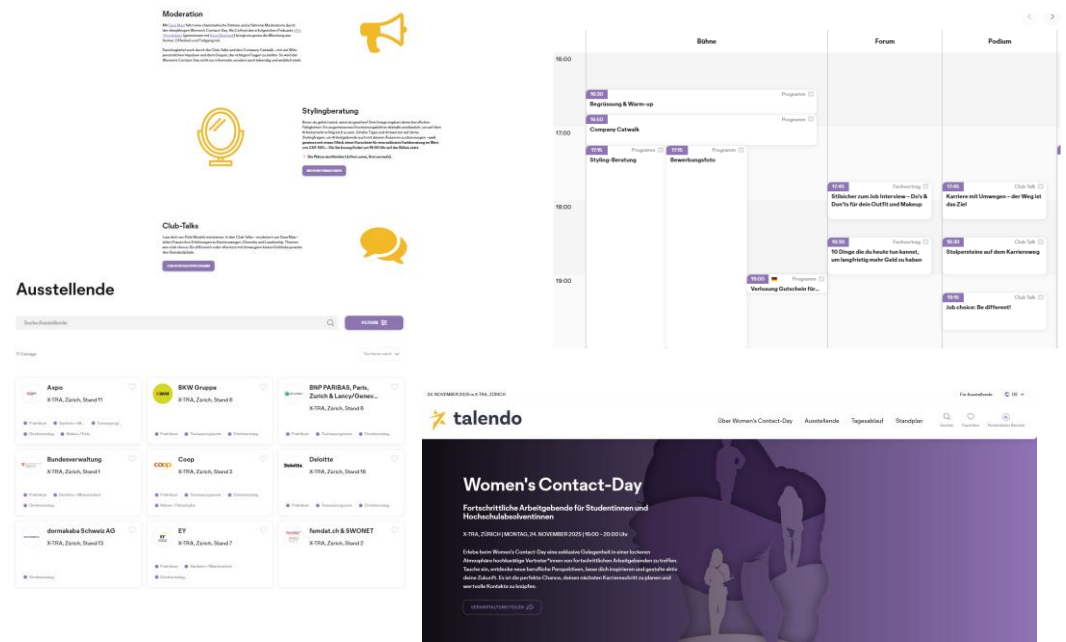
Moderation

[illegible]

Stylingberatung

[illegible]

Club-Talks

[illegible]

Ausstellende

Suche Ausstellende

FILTERN

| | Bühne | Forum | Podium |
|---|---|---|---|
| 16:00 | | | |
| | 16:30 Begrüssung & Warm-up (Programm) | | |
| | 16:50 Company Catwalk (Programm) | | |
| 17:00 | 17:15 Styling-Beratung (Programm); 17:15 Bewerbungsfoto (Programm) | | |
| | | 17:45 Stilsicher zum Job Interview – Do's & Don'ts für dein Outfit und Makeup (Fachvortrag) | 17:45 Karriere mit Umwegen – der Weg ist das Ziel (Club Talk) |
| 18:00 | | | |
| | | 18:30 10 Dinge die du heute tun kannst, um langfristig mehr Geld zu haben (Fachvortrag) | 18:30 Stolpersteine auf dem Karriereweg (Club Talk) |
| 19:00 | 19:00 Verlosung Gutschein für... (Programm) | | |
| | | | 19:15 Job choice: Be different! (Club Talk) |

Axpo
X-TRA, Zürich, Stand 11

BKW Gruppe
X-TRA, Zürich, Stand 8

BNP PARIBAS, Paris, Zurich & Lancy/Genev...
X-TRA, Zürich, Stand 5

Bundesverwaltung
X-TRA, Zürich, Stand 1

Coop
X-TRA, Zürich, Stand 3

Deloitte
X-TRA, Zürich, Stand 16

dormakaba Schweiz AG
X-TRA, Zürich, Stand 13

EY
X-TRA, Zürich, Stand 7

femdat.ch & SWONET
X-TRA, Zürich, Stand 2

24. NOVEMBER 2025 in X-TRA, ZÜRICH

Für Ausstellende

talendo

Über Women's Contact-Day   Ausstellende   Tagesablauf   Standplan

Women's Contact-Day

Fortschrittliche Arbeitgebende für Studentinnen und Hochschulabsolventinnen

X-TRA, ZÜRICH | MONTAG, 24. NOVEMBER 2025 | 16:00 – 20:00 Uhr

Erlebe beim Women's Contact-Day eine exklusive Gelegenheit in einer lockeren Atmosphäre hochkarätige Vertreter*innen von fortschrittlichen Arbeitgebenden zu treffen. Tauche ein, entdecke neue berufliche Perspektiven, lasse dich inspirieren und gestalte aktiv deine Zukunft. Es ist die perfekte Chance, deinen nächsten Karriereschritt zu planen und wertvolle Kontakte zu knüpfen.

VERANSTALTUNG TEILEN